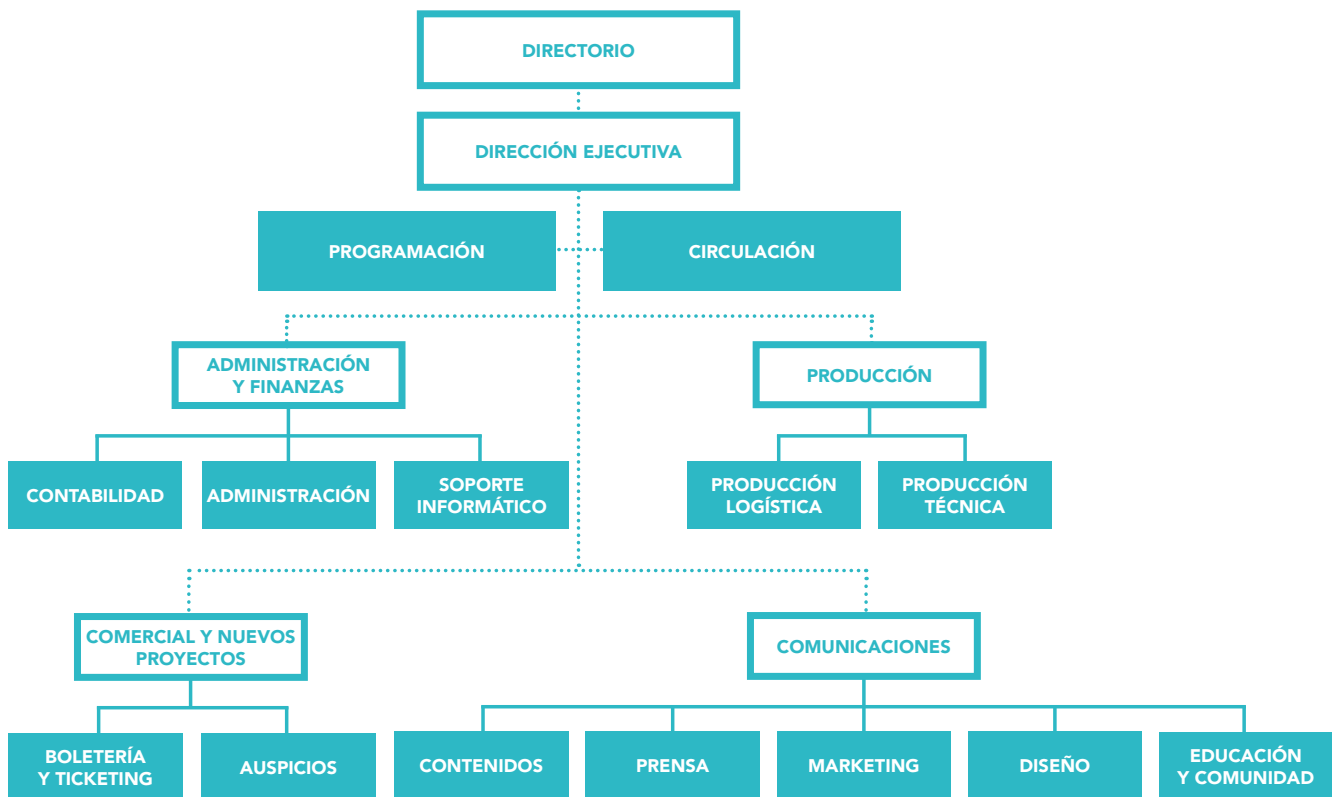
DIRECTORIO

DIRECCIÓN EJECUTIVA

PROGRAMACIÓN

CIRCULACIÓN

ADMINISTRACIÓN Y FINANZAS

PRODUCCIÓN

CONTABILIDAD

ADMINISTRACIÓN

SOPORTE INFORMÁTICO

PRODUCCIÓN LOGÍSTICA

PRODUCCIÓN TÉCNICA

COMERCIAL Y NUEVOS PROYECTOS

COMUNICACIONES

BOLETERÍA Y TICKETING

AUSPICIOS

CONTENIDOS

PRENSA

MARKETING

DISEÑO

EDUCACIÓN Y COMUNIDAD